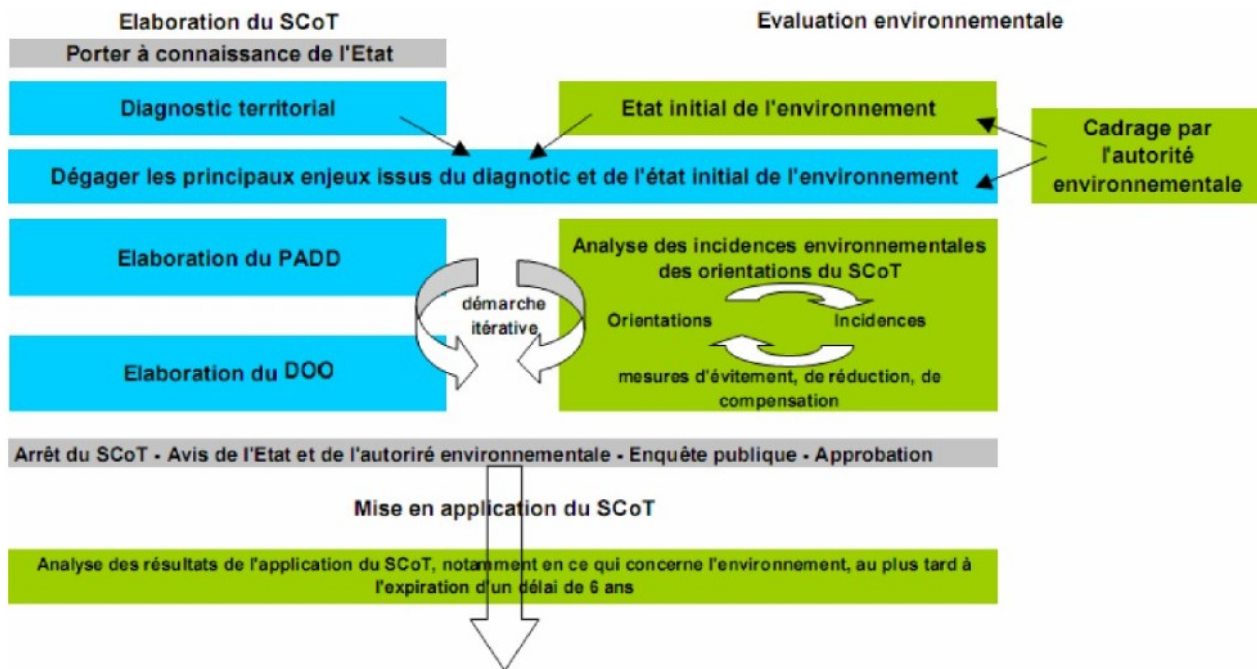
Elaboration du SCoT

Evaluation environnementale

Porter à connaissance de l'Etat

Diagnostic territorial

Etat initial de l'environnement

Cadrage par l'autorité environnementale

Dégager les principaux enjeux issus du diagnotic et de l'état initial de l'environnement

Elaboration du PADD

démarche itérative

Elaboration du DOO

Analyse des incidences environnementales des orientations du SCoT

Orientations

Incidences

mesures d'évitement, de réduction, de compensation

Arrêt du SCoT - Avis de l'Etat et de l'autoriré environnementale - Enquête publique - Approbation

Mise en application du SCoT

Analyse des résultats de l'application du SCoT, notamment en ce qui concerne l'environnement, au plus tard à l'expiration d'un délai de 6 ans